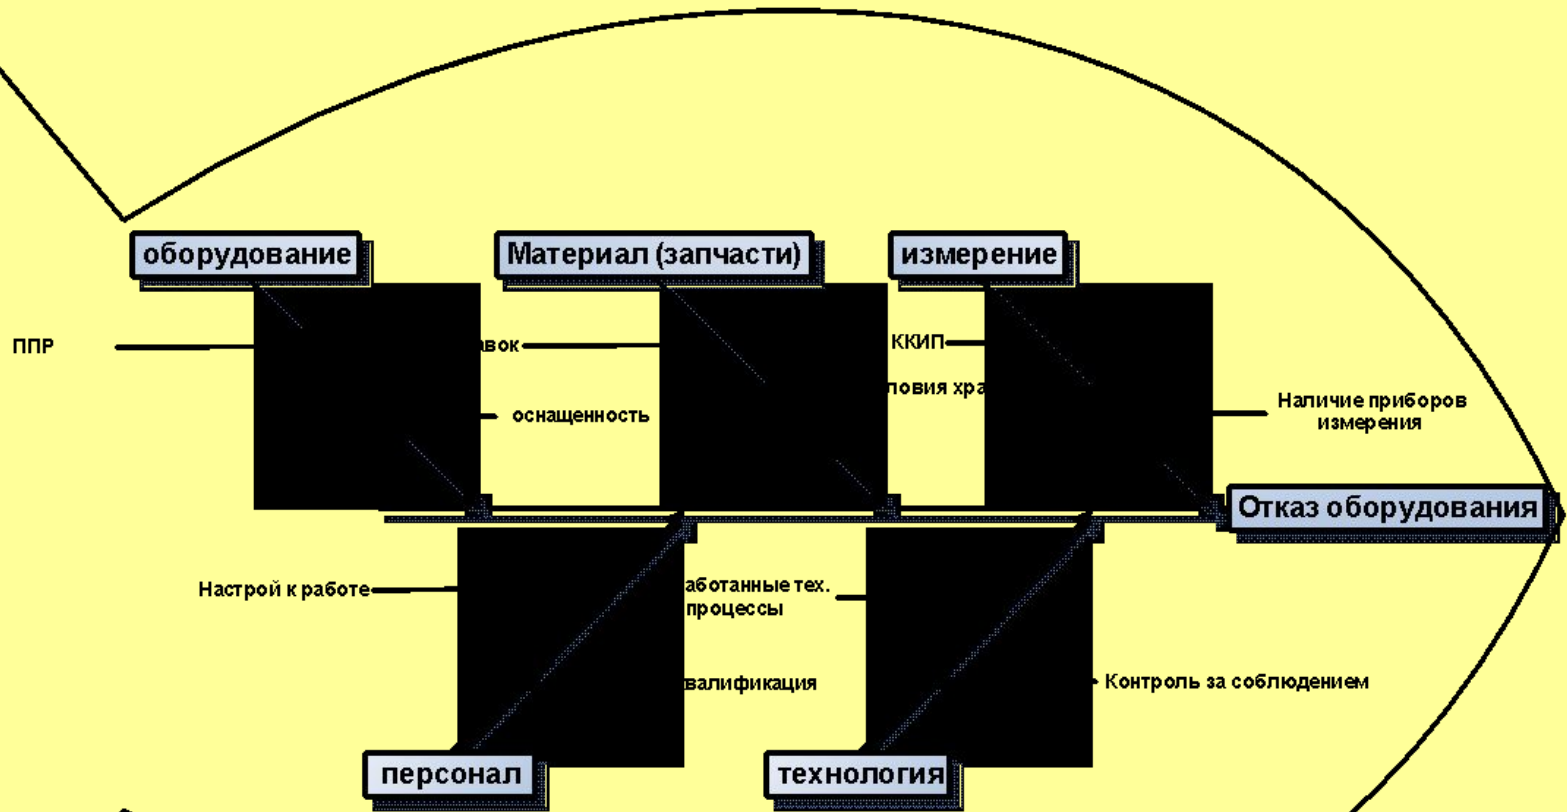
оборудование

Материал (запчасти)

измерение

ППР

авок

оснащенность

ККИП

ловия хра

Наличие приборов измерения

Отказ оборудования

Настрой к работе

аботанные тех. процессы

валификация

Контроль за соблюдением

персонал

технология